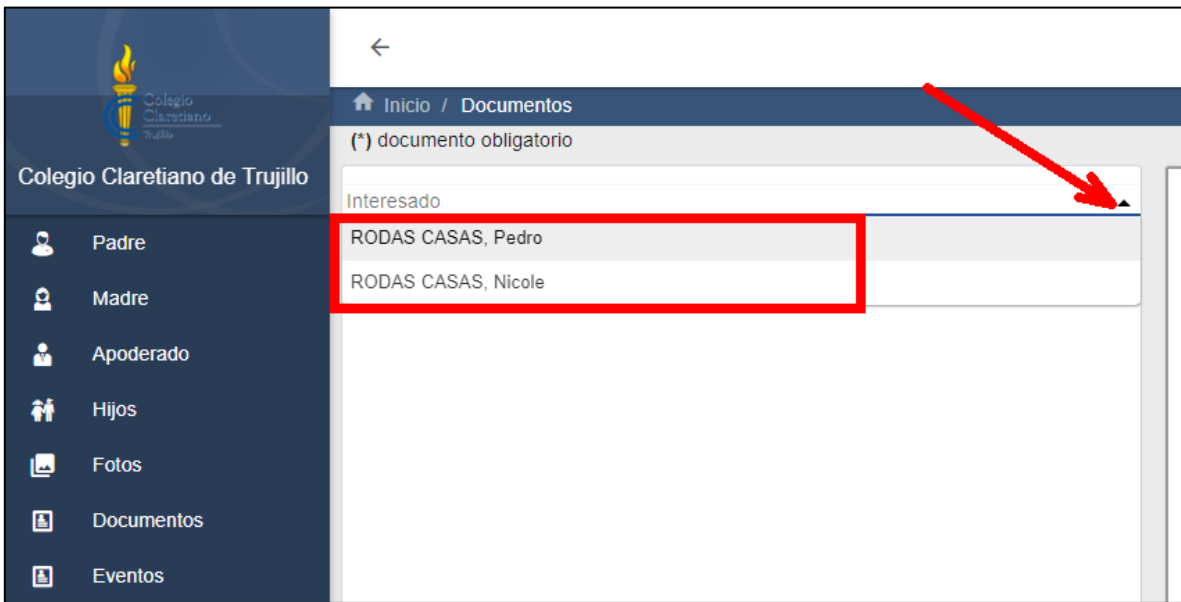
Colegio Claretiano Trujillo

Colegio Claretiano de Trujillo

Padre

Madre

Apoderado

Hijos

Fotos

Documentos

Eventos

←

Inicio / Documentos

(*) documento obligatorio

Interesado

RODAS CASAS, Pedro

RODAS CASAS, Nicole